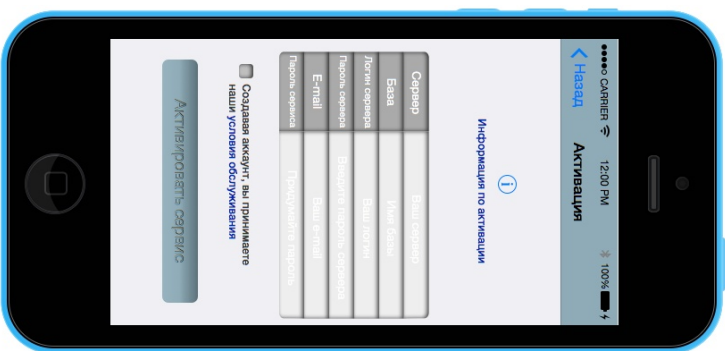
●●●●○ CARRIER 12:00 PM 100%

Назад

Активация

Информация по активации

| Сервер | Ваш сервер |
|---|---|
| База | Имя базы |
| Логин сервера | Ваш логин |
| Пароль сервера | Введите пароль сервера |
| E-mail | Ваш e-mail |
| Пароль сервиса | Придумайте пароль |

Создавая аккаунт, вы принимаете наши условия обслуживания

Активировать сервис